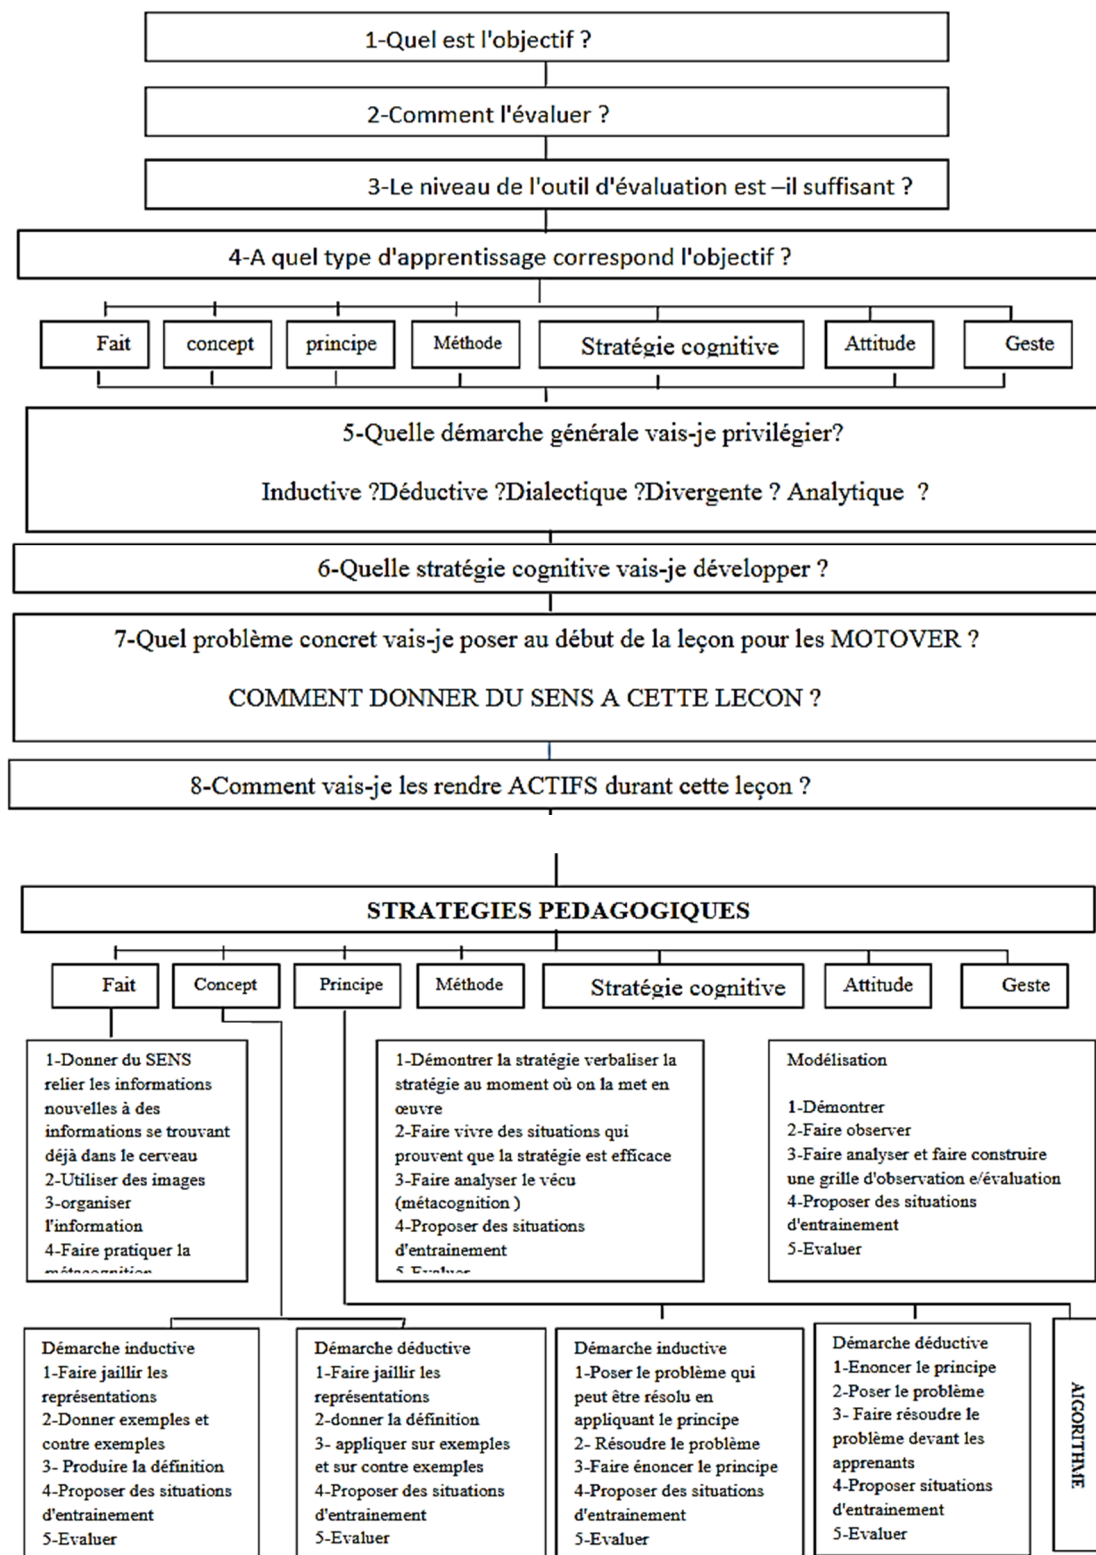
1-Quel est l'objectif ?

2-Comment l'évaluer ?

3-Le niveau de l'outil d'évaluation est –il suffisant ?

4-A quel type d'apprentissage correspond l'objectif ?

Fait

concept

principe

Méthode

Stratégie cognitive

Attitude

Geste

5-Quelle démarche générale vais-je privilégier?

Inductive ?Déductive ?Dialectique ?Divergente ? Analytique ?

6-Quelle stratégie cognitive vais-je développer ?

7-Quel problème concret vais-je poser au début de la leçon pour les MOTOVER ?

COMMENT DONNER DU SENS A CETTE LECON ?

8-Comment vais-je les rendre ACTIFS durant cette leçon ?

STRATEGIES PEDAGOGIQUES

Fait

Concept

Principe

Méthode

Stratégie cognitive

Attitude

Geste

1-Donner du SENS relier les informations nouvelles à des informations se trouvant déjà dans le cerveau
2-Utiliser des images
3-organiser l'information
4-Faire pratiquer la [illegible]

1-Démontrer la stratégie verbaliser la stratégie au moment où on la met en œuvre
2-Faire vivre des situations qui prouvent que la stratégie est efficace
3-Faire analyser le vécu (métacognition )
4-Proposer des situations d'entrainement
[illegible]

Modélisation

1-Démontrer
2-Faire observer
3-Faire analyser et faire construire une grille d'observation e/évaluation
4-Proposer des situations d'entrainement
5-Evaluer

Démarche inductive
1-Faire jaillir les représentations
2-Donner exemples et contre exemples
3- Produire la définition
4-Proposer des situations d'entrainement
5-Evaluer

Démarche déductive
1-Faire jaillir les représentations
2-donner la définition
3- appliquer sur exemples et sur contre exemples
4-Proposer des situations d'entrainement
5-Evaluer

Démarche inductive
1-Poser le problème qui peut être résolu en appliquant le principe
2- Résoudre le problème
3-Faire énoncer le principe
4-Proposer des situations d'entrainement
5-Evaluer

Démarche déductive
1-Enoncer le principe
2-Poser le problème
3- Faire résoudre le problème devant les apprenants
4-Proposer situations d'entrainement
5-Evaluer

ALGORITHME